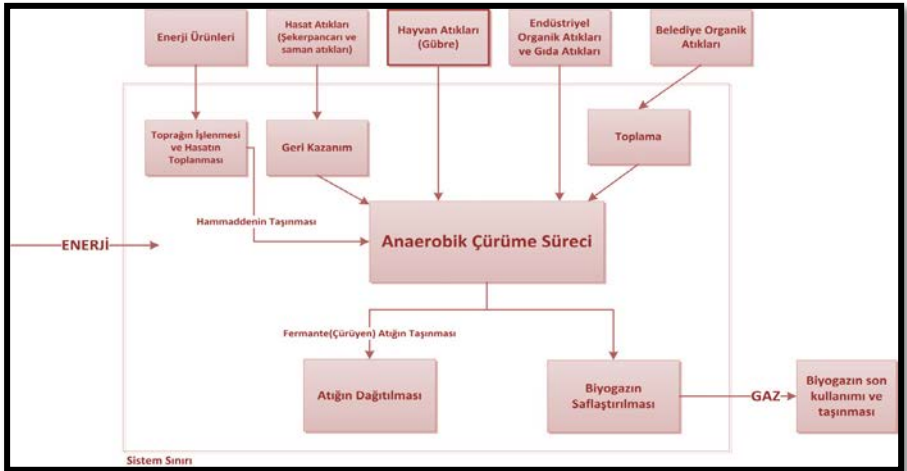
Enerji Ürünleri

Hasat Atıkları (Şekerpancarı ve saman atıkları)

Hayvan Atıkları (Gübre)

Endüstriyel Organik Atıkları ve Gıda Atıkları

Belediye Organik Atıkları

Toprağın İşlenmesi ve Hasatın Toplanması

Geri Kazanım

Toplama

Hammaddenin Taşınması

ENERJİ

Anaerobik Çürüme Süreci

Fermante(Çürüyen) Atığın Taşınması

Atığın Dağıtılması

Biyogazın Saflaştırılması

GAZ

Biyogazın son kullanımı ve taşınması

Sistem Sınırı